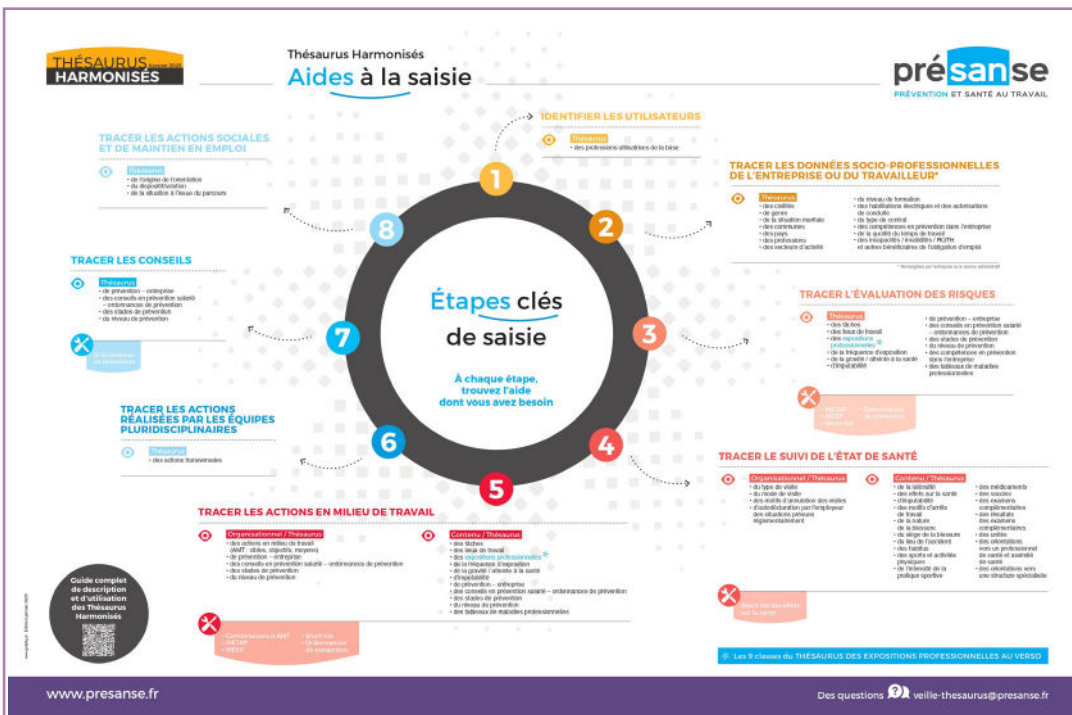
THÉSAURUS HARMONISÉS

Thésaurus Harmonisés
Aides à la saisie

présanse
PRÉVENTION ET SANTÉ AU TRAVAIL

IDENTIFIER LES UTILISATEURS
Thésaurus
- des professions utilisatrices de la base

TRACER LES ACTIONS SOCIALES ET DE MAINTIEN EN EMPLOI
Thésaurus
- de l'origine de l'orientation
- du dispositif/action
- de la situation à l'issue du parcours

TRACER LES DONNÉES SOCIO-PROFESSIONNELLES DE L'ENTREPRISE OU DU TRAVAILLEUR*
Thésaurus
- des civilités
- de genre
- de la situation maritale
- des communes
- des pays
- des professions
- des secteurs d'activité
- du niveau de formation
- des habilitations électriques et des autorisations de conduite
- du type de contrat
- des compétences en prévention dans l'entreprise
- de la qualité du temps de travail
- des incapacités / invalidités / RQTH et autres bénéficiaires de l'obligation d'emploi

TRACER LES CONSEILS
Thésaurus
- de prévention – entreprise
- des conseils en prévention salarié – ordonnances de prévention
- des stades de prévention
- du niveau de prévention

TRACER L'ÉVALUATION DES RISQUES
Thésaurus
- des tâches
- des lieux de travail
- des expositions professionnelles
- de la fréquence d'exposition
- de la gravité / atteinte à la santé
- d'imputabilité
- de prévention – entreprise
- des conseils en prévention salarié – ordonnances de prévention
- des stades de prévention
- du niveau de prévention
- des compétences en prévention dans l'entreprise
- des tableaux de maladies professionnelles

Étapes clés de saisie

À chaque étape, trouvez l'aide dont vous avez besoin

1 2 3 4 5 6 7 8

TRACER LES ACTIONS RÉALISÉES PAR LES ÉQUIPES PLURIDISCIPLINAIRES
Thésaurus
- des actions transversales

TRACER LE SUIVI DE L'ÉTAT DE SANTÉ
Organisationnel / Thésaurus
- du type de visite
- du mode de visite
- des motifs d'anticipation des visites
- d'auto-déclaration par l'employeur des situations prévues réglementairement
Contenu / Thésaurus
- de la latéralité
- des effets sur la santé
- d'imputabilité
- des motifs d'arrêts de travail
- de la nature de la blessure
- du siège de la blessure
- du lieu de l'accident
- des habitus
- des sports et activités physiques
- de l'intensité de la pratique sportive
- des médicaments
- des vaccins
- des examens complémentaires
- des résultats des examens complémentaires
- des unités
- des orientations vers un professionnel de santé et assimilé de santé
- des orientations vers une structure spécialisée

TRACER LES ACTIONS EN MILIEU DE TRAVAIL
Organisationnel / Thésaurus
- des actions en milieu de travail (AMT : cibles, objectifs, moyens)
- de prévention – entreprise
- des conseils en prévention salarié – ordonnances de prévention
- des stades de prévention
- du niveau de prévention
Contenu / Thésaurus
- des tâches
- des lieux de travail
- des expositions professionnelles
- de la fréquence d'exposition
- de la gravité / atteinte à la santé
- d'imputabilité
- de prévention – entreprise
- des conseils en prévention salarié – ordonnances de prévention
- des stades de prévention
- du niveau de prévention
- des tableaux de maladies professionnelles

Guide complet de description et d'utilisation des Thésaurus Harmonisés

Les 9 classes du THÉSAURUS DES EXPOSITIONS PROFESSIONNELLES AU VERSO

www.presanse.fr
Des questions veille-thesaurus@presanse.fr